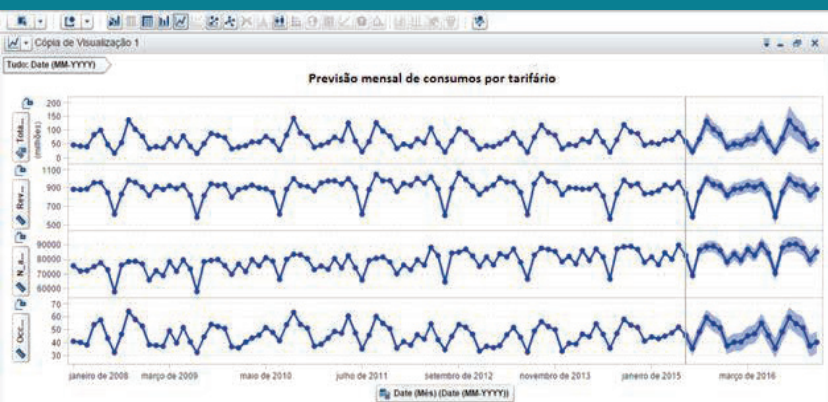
Cópia de Visualização 1

Tudo: Date (MM-YYYY)

Previsão mensal de consumos por tarifário

Tota... (milhões)
200
150
100
50
0
-50

Rev...
1100
900
700
500

N_it...
90000
80000
70000
60000
50000

Occ...
70
60
50
40
30

janeiro de 2008
março de 2009
maio de 2010
julho de 2011
setembro de 2012
novembro de 2013
janeiro de 2015
março de 2016

Date (Mês) (Date (MM-YYYY))